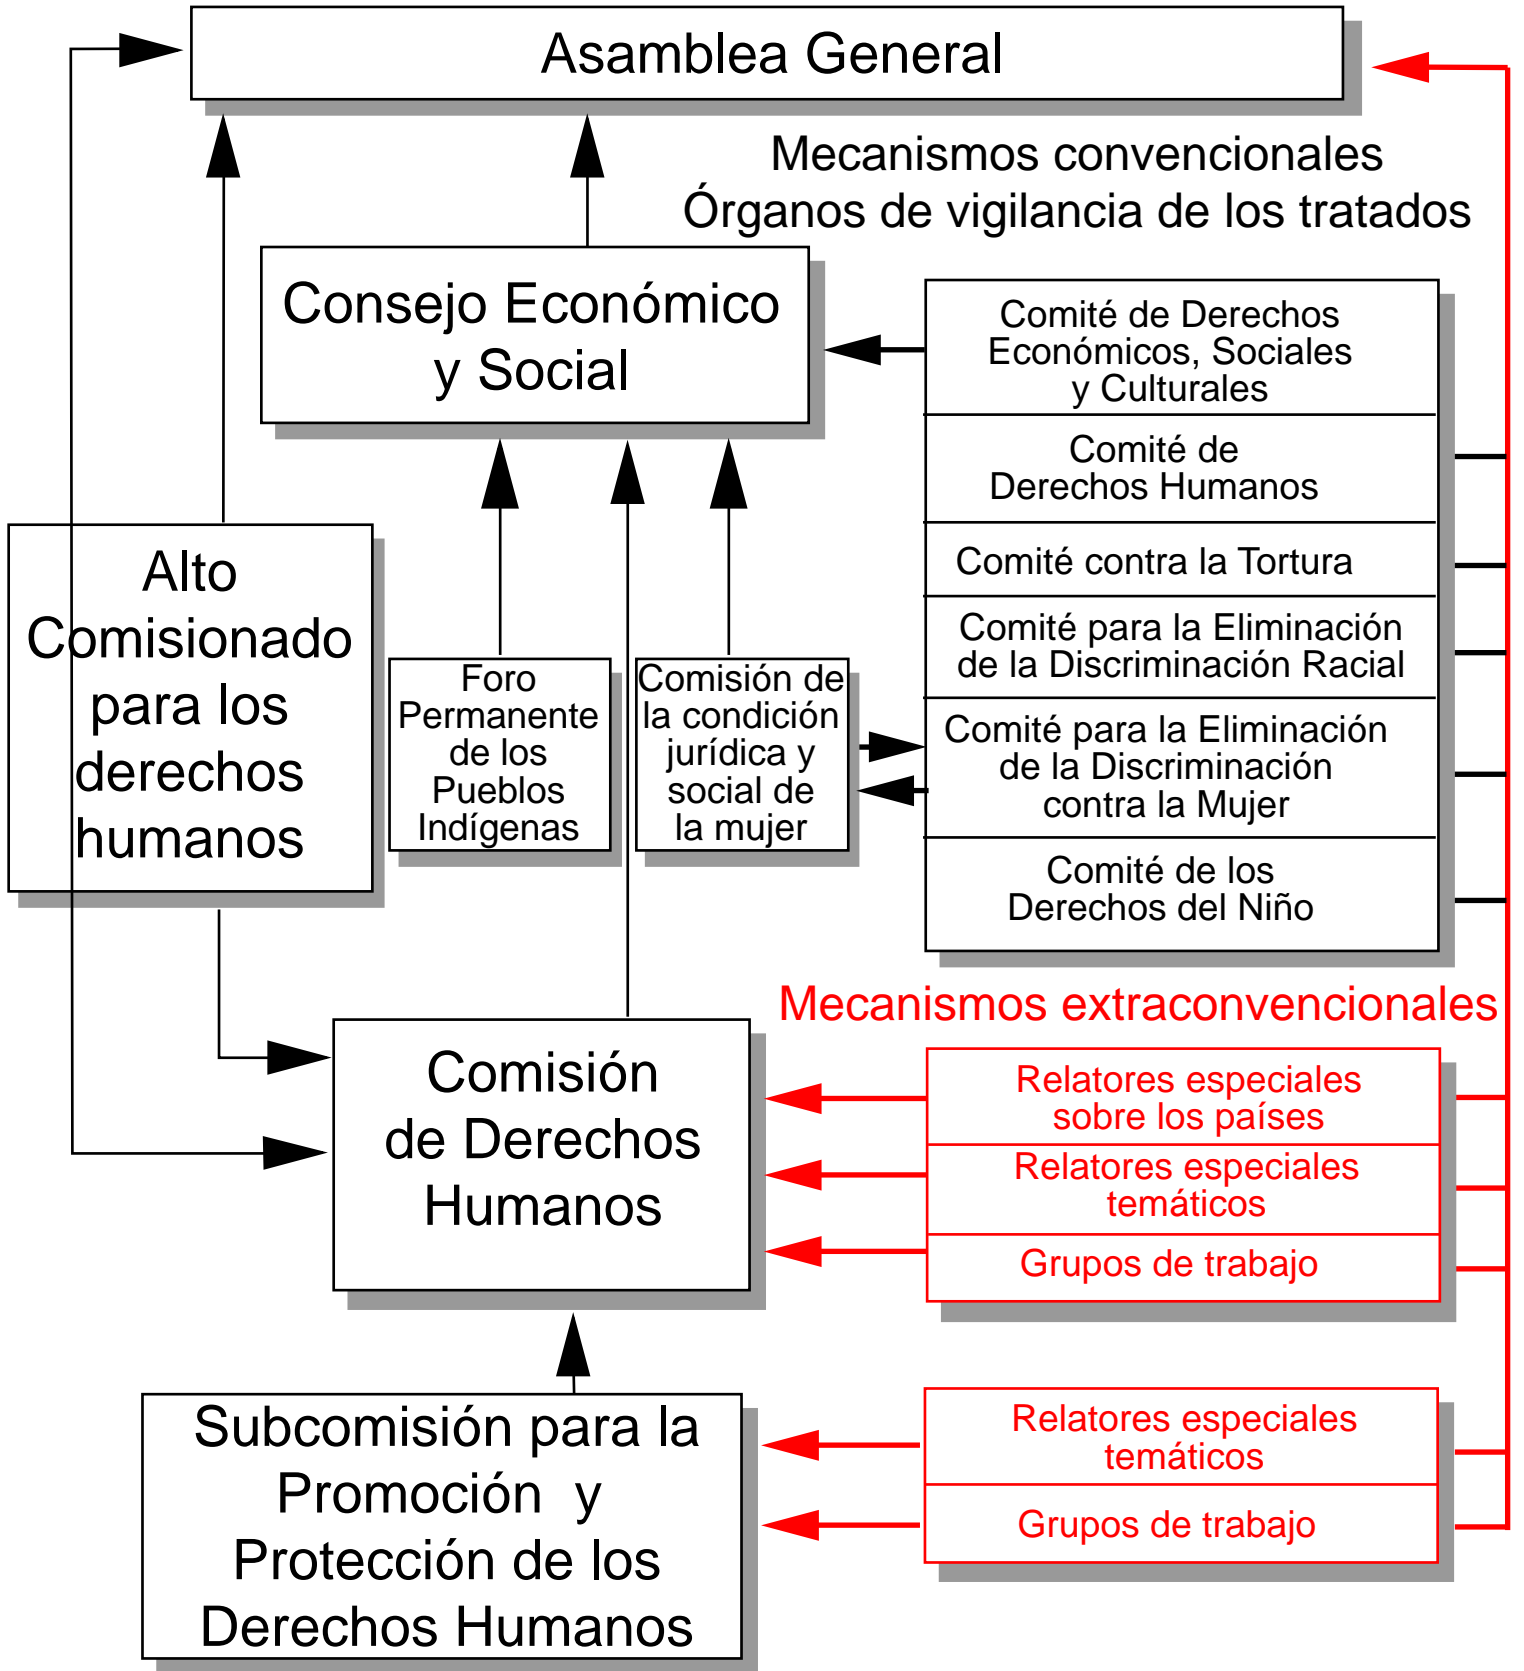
Asamblea General

Mecanismos convencionales
Órganos de vigilancia de los tratados

Consejo Económico y Social

Comité de Derechos Económicos, Sociales y Culturales

Comité de Derechos Humanos

Comité contra la Tortura

Comité para la Eliminación de la Discriminación Racial

Comité para la Eliminación de la Discriminación contra la Mujer

Comité de los Derechos del Niño

Alto Comisionado para los derechos humanos

Foro Permanente de los Pueblos Indígenas

Comisión de la condición jurídica y social de la mujer

Mecanismos extraconvencionales

Comisión de Derechos Humanos

Relatores especiales sobre los países

Relatores especiales temáticos

Grupos de trabajo

Subcomisión para la Promoción y Protección de los Derechos Humanos

Relatores especiales temáticos

Grupos de trabajo